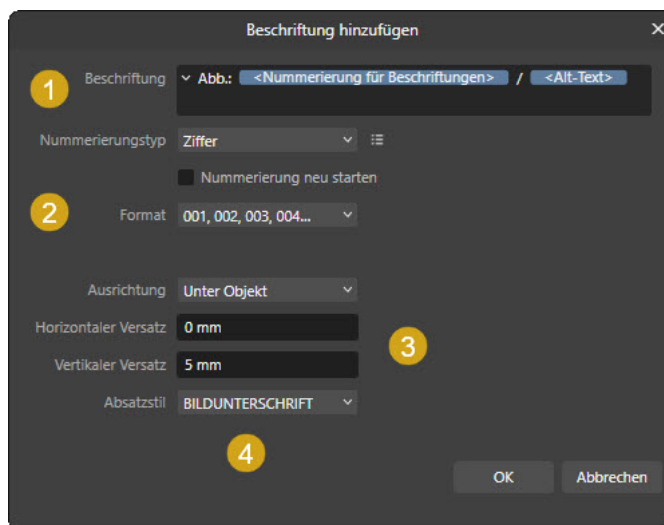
Beschriftung hinzufügen

1

Beschriftung Abb.: <Nummerierung für Beschriftungen> / <Alt-Text>

Nummerierungstyp Ziffer

Nummerierung neu starten

2

Format 001, 002, 003, 004...

Ausrichtung Unter Objekt

Horizontaler Versatz 0 mm

Vertikaler Versatz 5 mm

3

Absatzstil BILDUNTERSCHRIFT

4

OK

Abbrechen